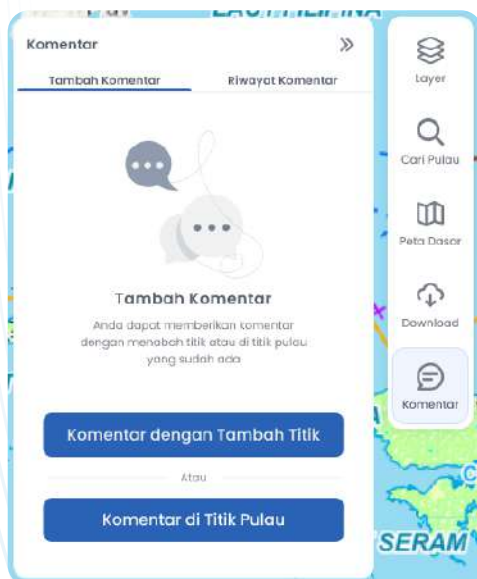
Komentar

Tambah Komentar

Riwayat Komentar

Tambah Komentar

Anda dapat memberikan komentar dengan menabah titik atau di titik pulau yang sudah ada

Komentar dengan Tambah Titik

Atau

Komentar di Titik Pulau

Layer

Cari Pulau

Peta Dasar

Download

Komentar

SERAM